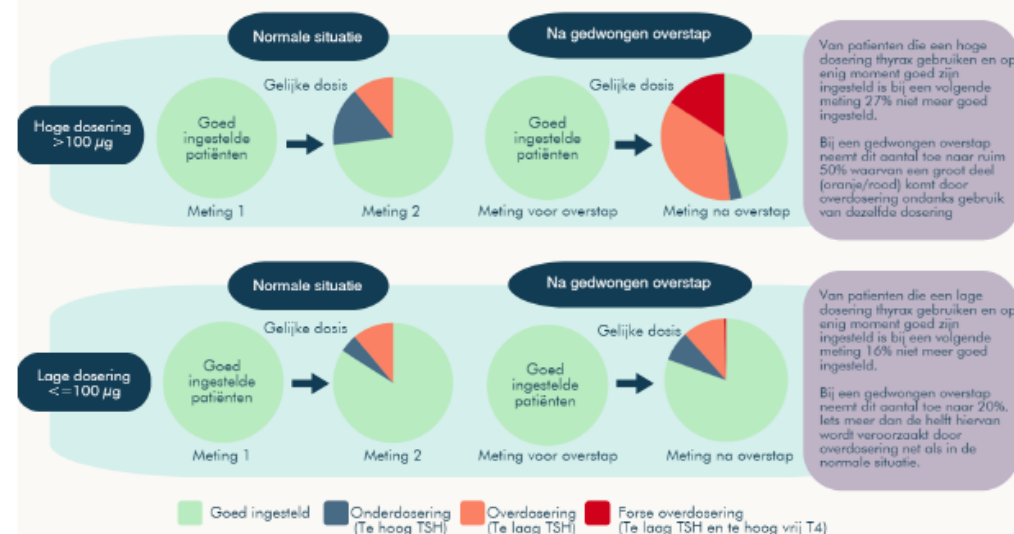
Normale situatie

Na gedwongen overstap

Hoge dosering >100 μg

Goed ingestelde patiënten

Meting 1

Gelijke dosis

Meting 2

Goed ingestelde patiënten

Meting voor overstap

Gelijke dosis

Meting na overstap

Van patienten die een hoge dosering thyrax gebruiken en op enig moment goed zijn ingesteld is bij een volgende meting 27% niet meer goed ingesteld.

Bij een gedwongen overstap neemt dit aantal toe naar ruim 50% waarvan een groot deel (oranje/rood) komt door overdosering ondanks gebruik van dezelfde dosering

Normale situatie

Na gedwongen overstap

Lage dosering <=100 μg

Goed ingestelde patiënten

Meting 1

Gelijke dosis

Meting 2

Goed ingestelde patiënten

Meting voor overstap

Gelijke dosis

Meting na overstap

Van patienten die een lage dosering thyrax gebruiken en op enig moment goed zijn ingesteld is bij een volgende meting 16% niet meer goed ingesteld.

Bij een gedwongen overstap neemt dit aantal toe naar 20%. Iets meer dan de helft hiervan wordt veroorzaakt door overdosering net als in de normale situatie.

Goed ingesteld

Onderdosering (Te hoog TSH)

Overdosering (Te laag TSH)

Forse overdosering (Te laag TSH en te hoog vrij T4)